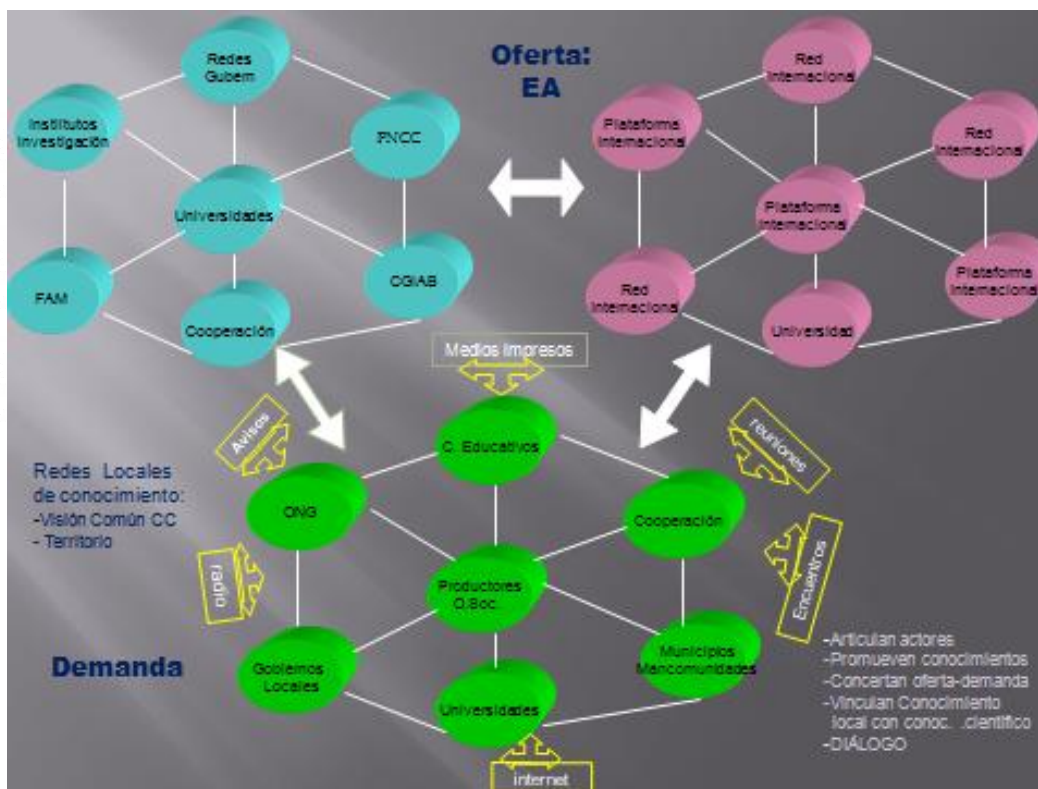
Redes Gubern

Institutos Investigación

PNCC

Universidades

FAM

OGIAB

Cooperación

Oferta: EA

Red Internacional

Plataforma Internacional

Red Internacional

Plataforma Internacional

Red Internacional

Plataforma Internacional

Universidad

Medios impresos

Avisos

reuniones

C. Educativos

Redes Locales de conocimiento:
-Visión Común CC
- Territorio

ONG

Cooperación

radio

Encuentros

Productores O.Soc.

Demanda

Gobiernos Locales

Municipios Mancomunidades

Universidades

internet

-Articulan actores
-Promueven conocimientos
-Concertan oferta-demanda
-Vinculan Conocimiento local con conoc. .científico
-DIÁLOGO